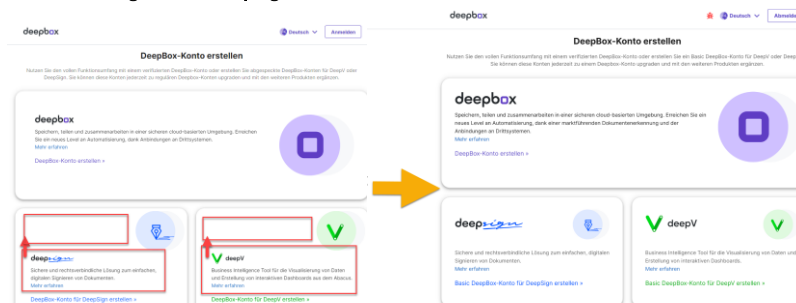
deepbox
Deutsch
Anmelden
DeepBox-Konto erstellen
Nutzen Sie den vollen Funktionsumfang mit einem verifizierten DeepBox-Konto oder erstellen Sie abgespeckte DeepBox-Konten für DeepV oder DeepSign. Sie können diese Konten jederzeit zu regulären DeepBox-Konten upgraden und mit den weiteren Produkten ergänzen.
deepbox
Speichern, teilen und zusammenarbeiten in einer sicheren cloud-basierten Umgebung. Erreichen Sie ein neues Level an Automatisierung, dank Anbindungen an Drittsystemen.
Mehr erfahren
DeepBox-Konto erstellen »
deepsign
Sichere und rechtsverbindliche Lösung zum einfachen, digitalen Signieren von Dokumenten.
Mehr erfahren
DeepBox-Konto für DeepSign erstellen »
deepV
Business Intelligence Tool für die Visualisierung von Daten und Erstellung von interaktiven Dashboards aus dem Abacus.
Mehr erfahren
DeepBox-Konto für DeepV erstellen »

deepbox
Deutsch
Anmelden
DeepBox-Konto erstellen
Nutzen Sie den vollen Funktionsumfang mit einem verifizierten DeepBox-Konto oder erstellen Sie ein Basic DeepBox-Konto für DeepV oder DeepSign. Sie können diese Konten jederzeit zu einem DeepBox-Konto upgraden und mit den weiteren Produkten ergänzen.
deepbox
Speichern, teilen und zusammenarbeiten in einer sicheren cloud-basierten Umgebung. Erreichen Sie ein neues Level an Automatisierung, dank einer marktführenden Dokumentenerkennung und der Anbindungen an Drittsystemen.
Mehr erfahren
DeepBox-Konto erstellen »
deepsign
Sichere und rechtsverbindliche Lösung zum einfachen, digitalen Signieren von Dokumenten.
Mehr erfahren
Basic DeepBox-Konto für DeepSign erstellen »
deepV
Business Intelligence Tool für die Visualisierung von Daten und Erstellung von interaktiven Dashboards.
Mehr erfahren
Basic DeepBox-Konto für DeepV erstellen »